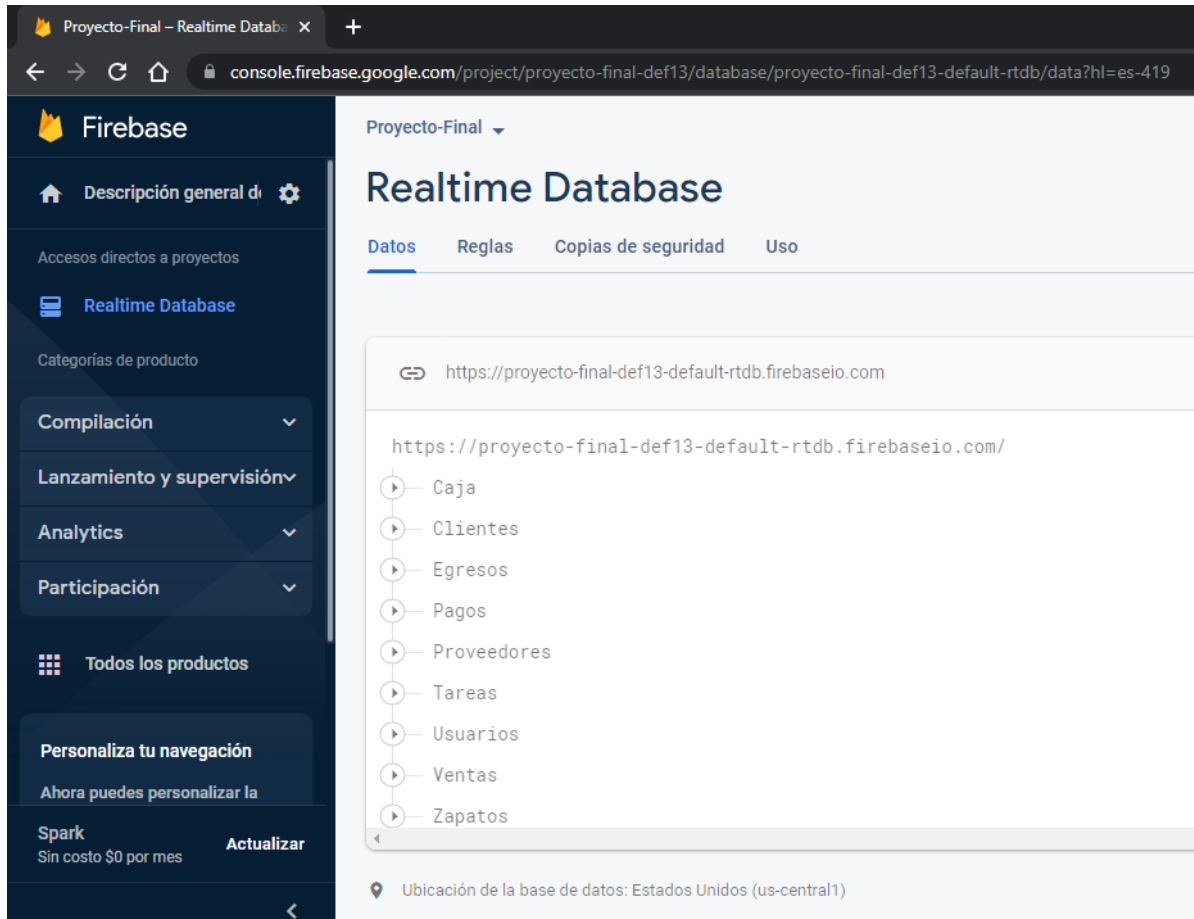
Proyecto-Final – Realtime Databa ×
+
console.firebase.google.com/project/proyecto-final-def13/database/proyecto-final-def13-default-rtdb/data?hl=es-419

Firebase
Descripción general d
Accesos directos a proyectos
Realtime Database
Categorías de producto
Compilación
Lanzamiento y supervisión
Analytics
Participación
Todos los productos
Personaliza tu navegación
Ahora puedes personalizar la
Spark
Sin costo $0 por mes
Actualizar

Proyecto-Final
Realtime Database
Datos
Reglas
Copias de seguridad
Uso

https://proyecto-final-def13-default-rtdb.firebaseio.com
https://proyecto-final-def13-default-rtdb.firebaseio.com/
Caja
Clientes
Egresos
Pagos
Proveedores
Tareas
Usuarios
Ventas
Zapatos

Ubicación de la base de datos: Estados Unidos (us-central1)